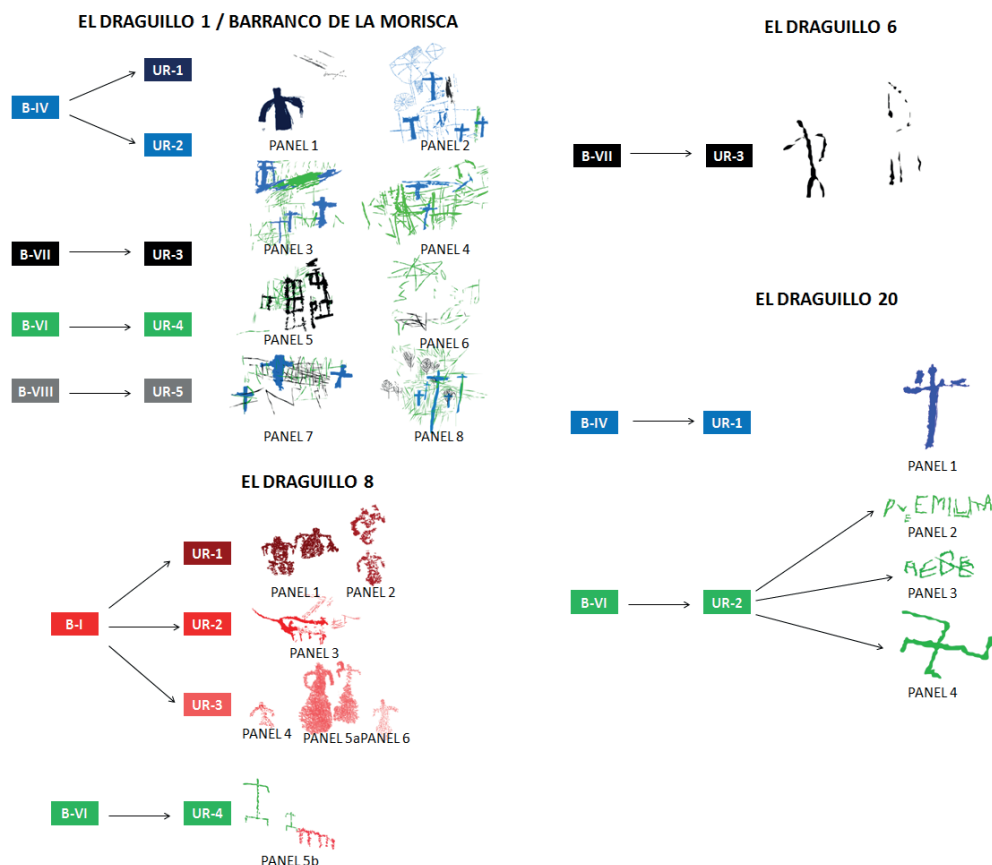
EL DRAGUILLO 1 / BARRANCO DE LA MORISCA

B-IV
UR-1
UR-2
PANEL 1
PANEL 2
PANEL 3
PANEL 4
B-VII
UR-3
B-VI
UR-4
PANEL 5
PANEL 6
B-VIII
UR-5
PANEL 7
PANEL 8

EL DRAGUILLO 6

B-VII
UR-3

EL DRAGUILLO 20

B-IV
UR-1
PANEL 1
B-VI
UR-2
PVEEMILIA
PANEL 2
AEDE
PANEL 3
PANEL 4

EL DRAGUILLO 8

UR-1
PANEL 1
PANEL 2
B-I
UR-2
PANEL 3
UR-3
PANEL 4
PANEL 5a
PANEL 6
B-VI
UR-4
PANEL 5b